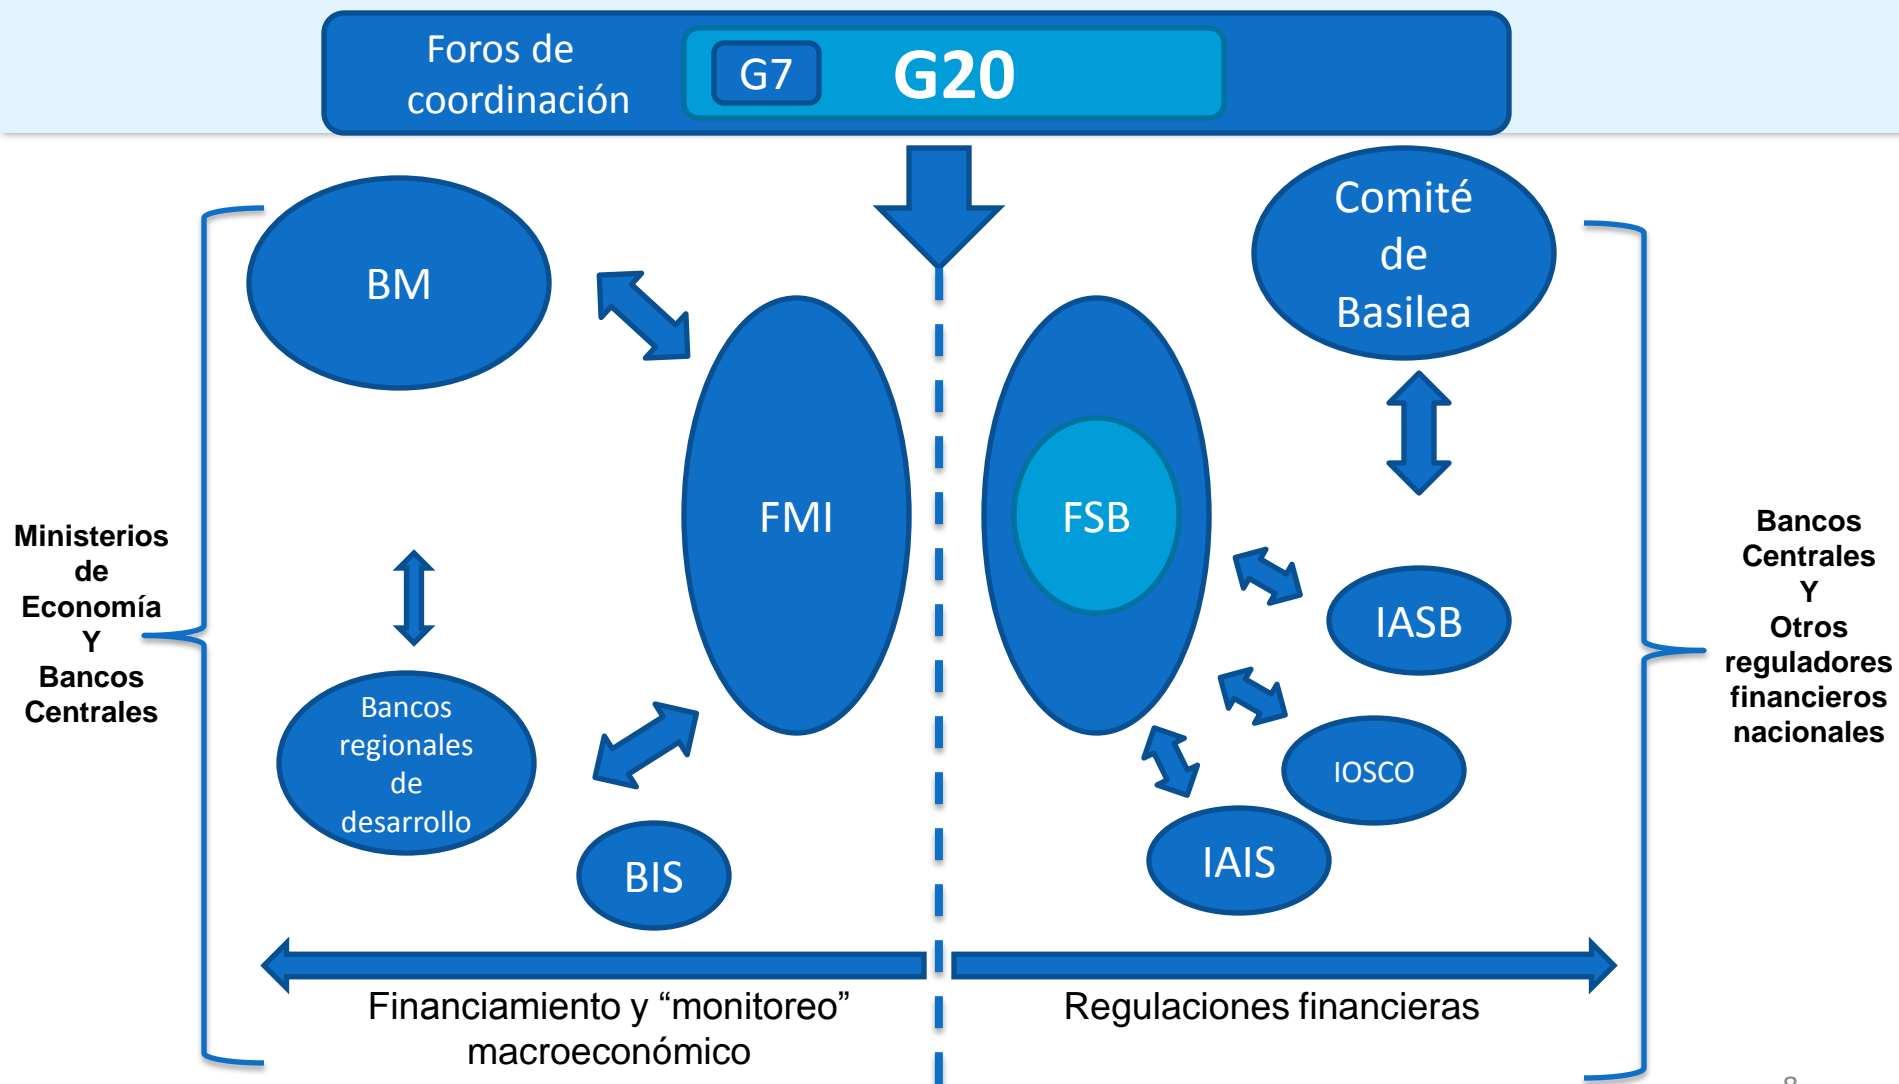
Foros de coordinación

G7

G20

Ministerios de Economía Y Bancos Centrales

BM

FMI

Bancos regionales de desarrollo

BIS

Comité de Basilea

FSB

IASB

IOSCO

IAIS

Bancos Centrales Y Otros reguladores financieros nacionales

Financiamiento y “monitoreo” macroeconómico

Regulaciones financieras

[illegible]